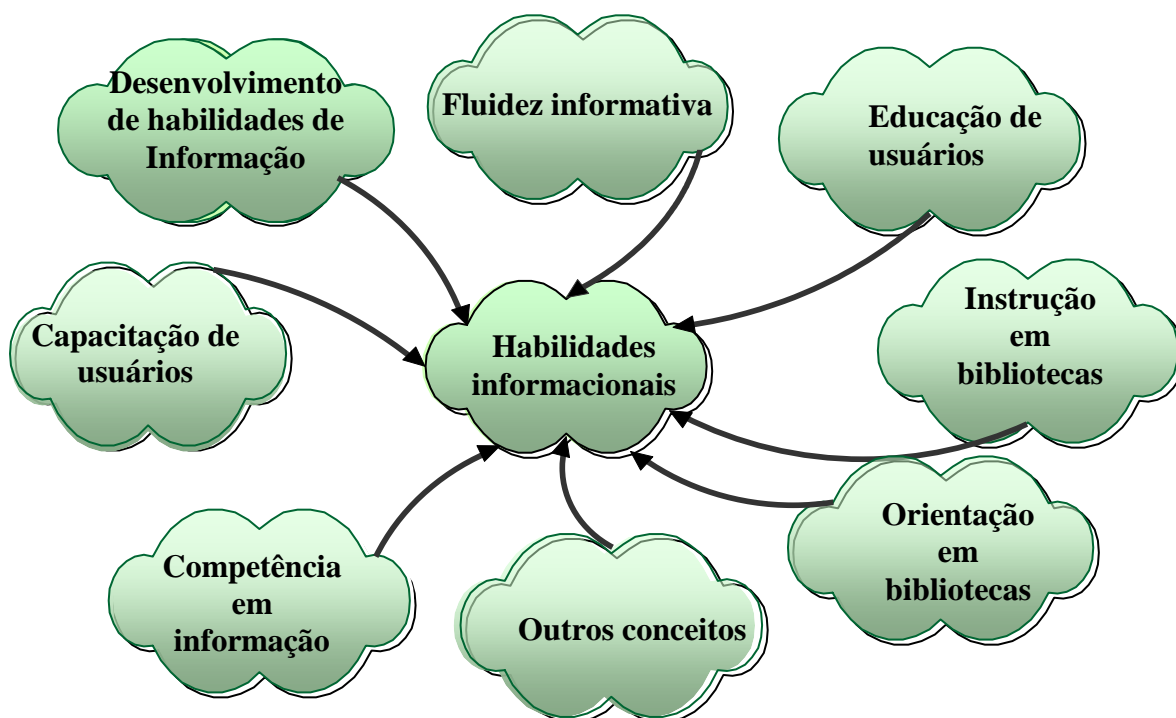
Desenvolvimento de habilidades de Informação

Fluidez informativa

Educação de usuários

Capacitação de usuários

Habilidades informacionais

Instrução em bibliotecas

Orientação em bibliotecas

Competência em informação

Outros conceitos